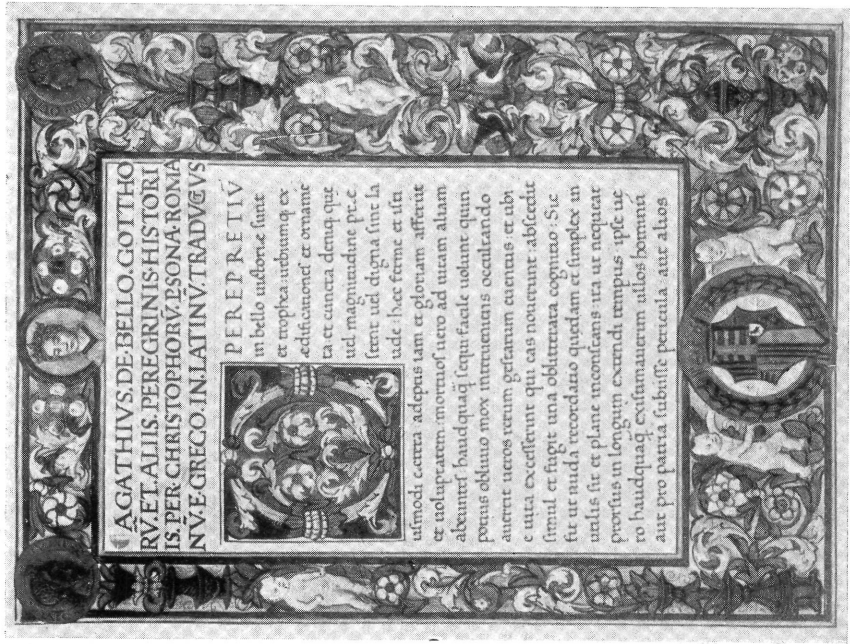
AGATHIVS.DE.BELLO.GOTTHORV.ET.ALIIS.PEREGRINIS.HISTORIIS.PER.CHRISTOPHORV.PSONA.ROMANV.E.GRECO.IN.LATINV.TRADVCTVS

PEREPRETIV in bello uictoriae sunt et trophea urbiumque ex edificationes et ornamenta et cuncta denique que uel magnitudine prae stant uel digna sunt laude. Haec ferme et iis usmodi cetera adeptis tam et gloriam afferunt et uoluptatem. mortuos uero ad ueram aliam abeuntes haudquaque sequuntur facile uolunt quin potius obliuio mox interueniens occultando aufert ueros rerum gestarum euentus: et ubi e uita excesserunt qui eas nouerant abscedit simul et fugit una obliterata cognitio. Sic fit ut nuda recordatio quedam et simplex inutilis sit et plane inconstans: ita ut nequeat prorsus in longum extendi tempus ipse uero haudquaque existimauerim ullos hominum aut pro patria subiisse pericula aut alios